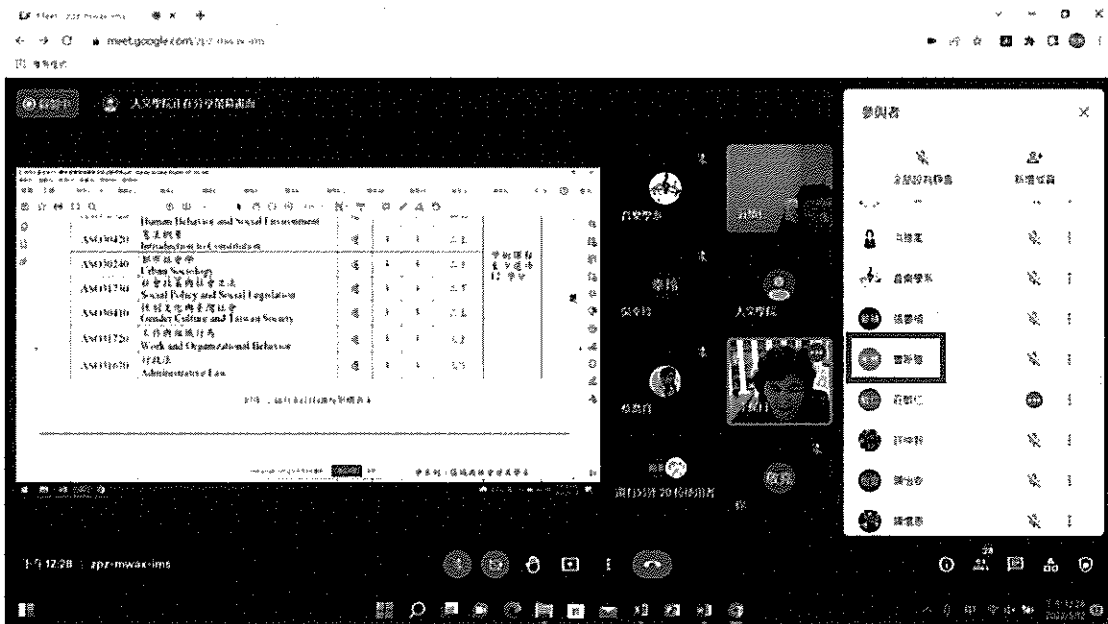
Meet - zpz-mwax-ims

meet.google.com/zpz-mwax-ims

大安學校正在分享螢幕畫面

參與者

全部設為靜音

新增成員

| | | | | | | |
|---|---|---|---|---|---|---|
| | Human Behavior and Social Environment | | | | | |
| ASO30420 | 社會統計 Introduction to Social Statistics | 選 | 3 | 3 | 三上 | |
| ASO30240 | 都市社會學 Urban Sociology | 選 | 3 | 3 | 三上 | 學群課程最少選修12學分 |
| ASO31230 | 社會政策與社會立法 Social Policy and Social Legislation | 選 | 3 | 3 | 三下 | |
| ASO30410 | 性別文化與臺灣社會 Gender Culture and Taiwan Society | 選 | 3 | 3 | 三上 | |
| ASO31720 | 工作與組織行為 Work and Organizational Behavior | 選 | 3 | 3 | 三上 | |
| ASO31620 | 行政法 Administrative Law | 選 | 3 | 3 | 三下 | |

大安學校

下午 12:28 | zpz-mwax-ims